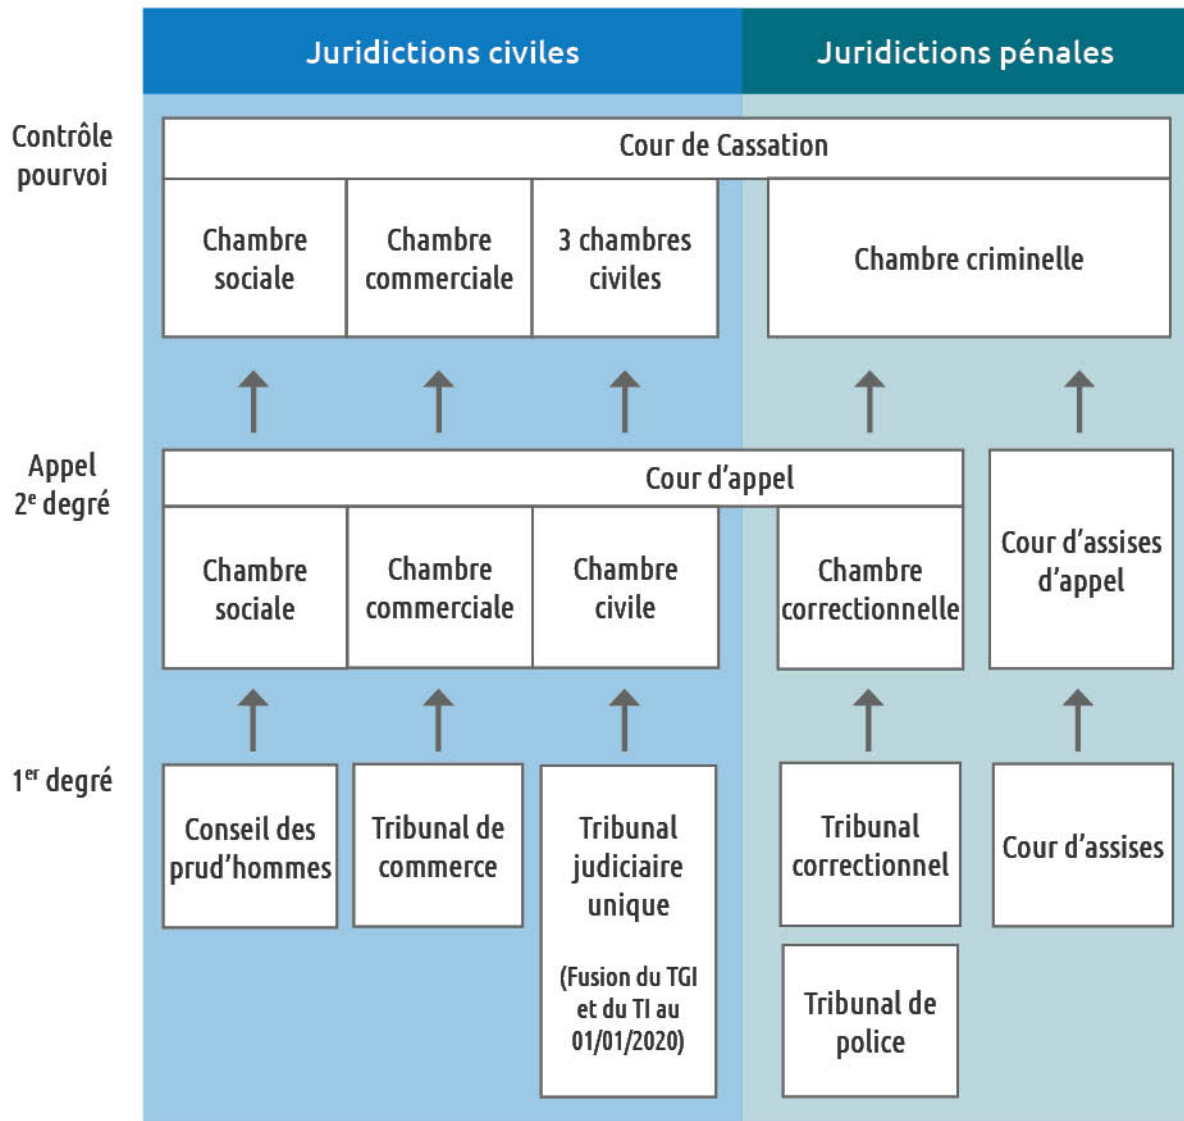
Juridictions civiles

Juridictions pénales

Contrôle pourvoi

Cour de Cassation

Chambre sociale

Chambre commerciale

3 chambres civiles

Chambre criminelle

Appel $2^e$ degré

Cour d’appel

Chambre sociale

Chambre commerciale

Chambre civile

Chambre correctionnelle

Cour d’assises d’appel

$1^{er}$ degré

Conseil des prud’hommes

Tribunal de commerce

Tribunal judiciaire unique

(Fusion du TGI et du TI au 01/01/2020)

Tribunal correctionnel

Cour d’assises

Tribunal de police